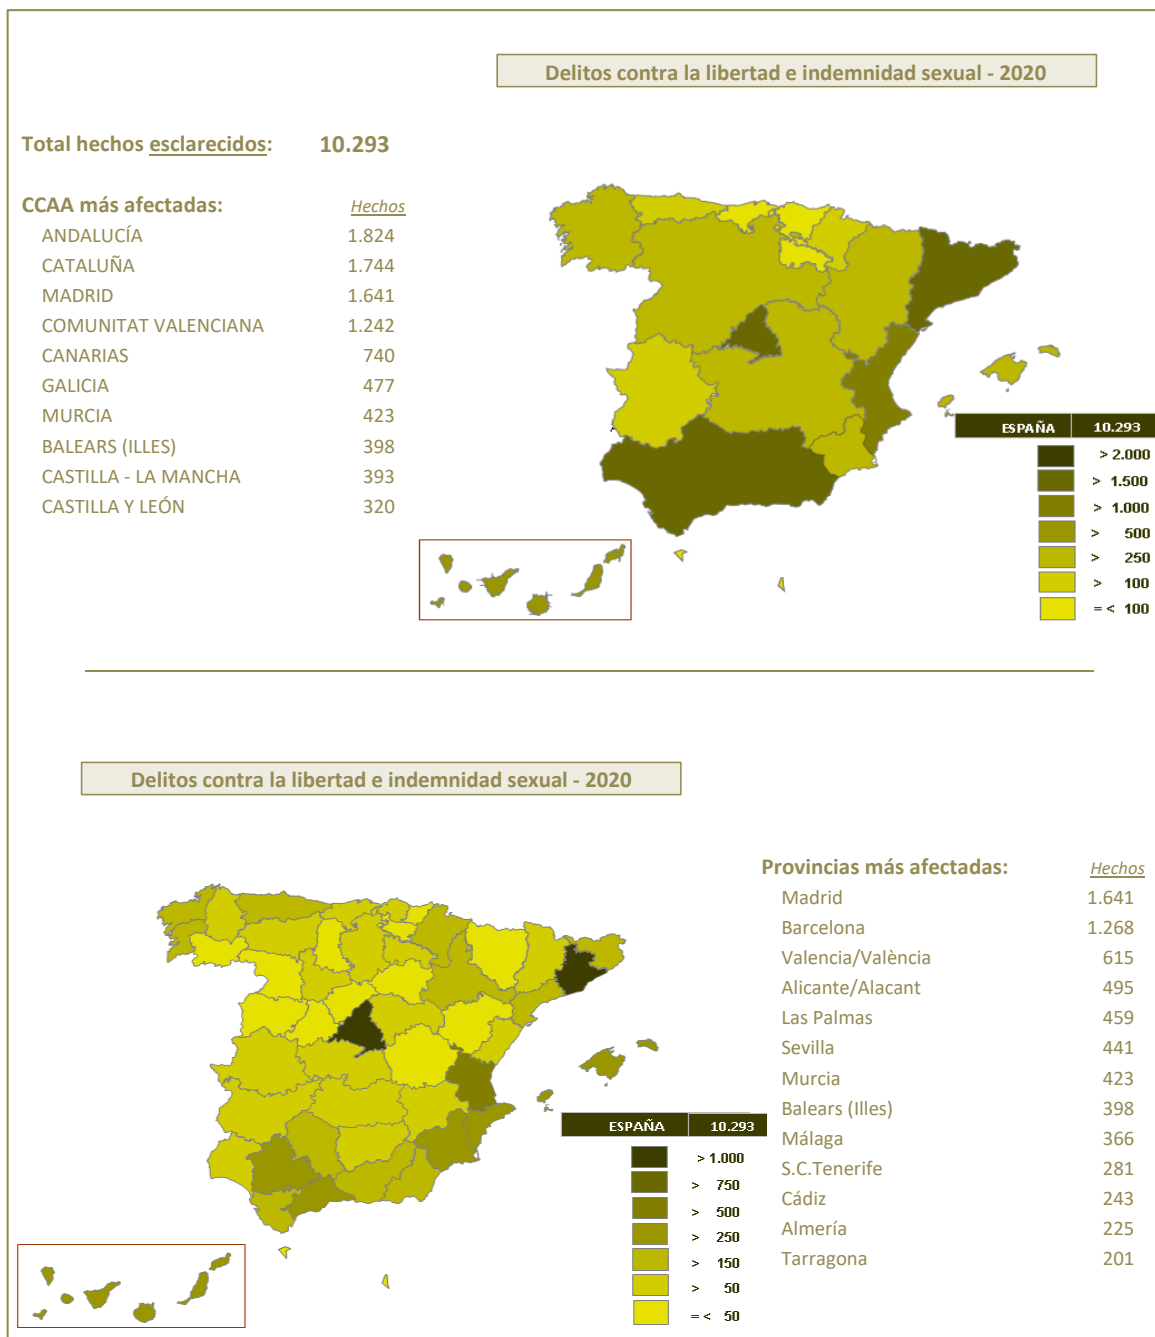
Delitos contra la libertad e indemnidad sexual - 2020

Total hechos esclarecidos: 10.293

CCAA más afectadas:

| | Hechos |
|---|---|
| ANDALUCÍA | 1.824 |
| CATALUÑA | 1.744 |
| MADRID | 1.641 |
| COMUNITAT VALENCIANA | 1.242 |
| CANARIAS | 740 |
| GALICIA | 477 |
| MURCIA | 423 |
| BALEARS (ILLES) | 398 |
| CASTILLA - LA MANCHA | 393 |
| CASTILLA Y LEÓN | 320 |

ESPAÑA 10.293
> 2.000
> 1.500
> 1.000
> 500
> 250
> 100
=< 100

Delitos contra la libertad e indemnidad sexual - 2020

Provincias más afectadas:

| | Hechos |
|---|---|
| Madrid | 1.641 |
| Barcelona | 1.268 |
| Valencia/València | 615 |
| Alicante/Alacant | 495 |
| Las Palmas | 459 |
| Sevilla | 441 |
| Murcia | 423 |
| Balears (Illes) | 398 |
| Málaga | 366 |
| S.C.Tenerife | 281 |
| Cádiz | 243 |
| Almería | 225 |
| Tarragona | 201 |

ESPAÑA 10.293
> 1.000
> 750
> 500
> 250
> 150
> 50
=< 50